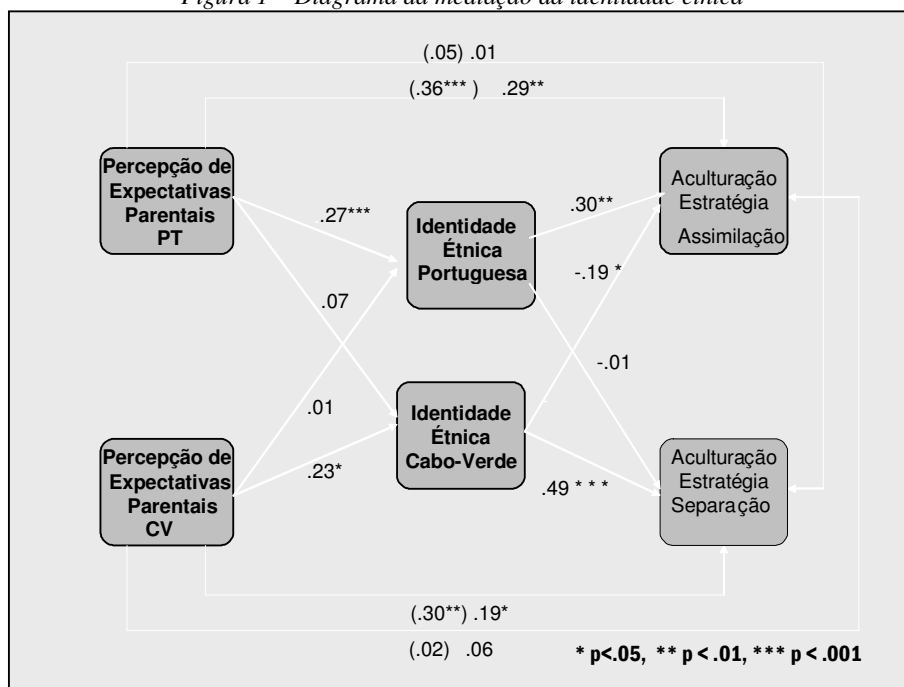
Figura 1 – Diagrama da mediação da identidade étnica

(.05) .01

(.36*** ) .29**

Percepção de Expectativas Parentais PT

.27***

Identidade Étnica Portuguesa

.30**

Aculturação Estratégia Assimilação

-.19 *

.07

-.01

.01

Identidade Étnica Cabo-Verde

Percepção de Expectativas Parentais CV

.23*

.49 * * *

Aculturação Estratégia Separação

(.30**) .19*

(.02) .06

* p<.05, ** p < .01, *** p < .001